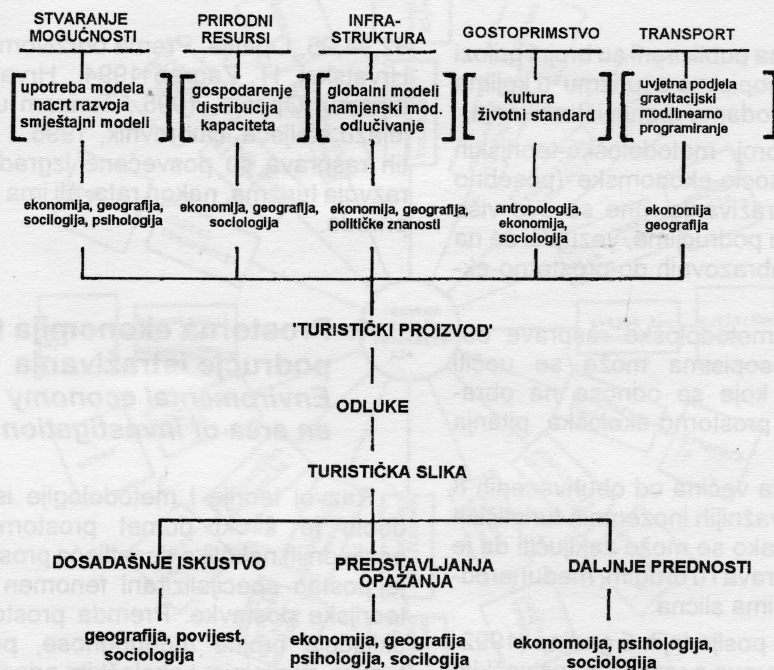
STVARANJE MOGUĆNOSTI

upotreba modela nacrt razvoja smještajni modeli

ekonomija, geografija, sociologija, psihologija

PRIRODNI RESURSI

gospodarenje distribucija kapaciteta

ekonomija, geografija, sociologija

INFRA-STRUKTURA

globalni modeli namjenski mod. odlučivanje

ekonomija, geografija, političke znanosti

GOSTOPRIMSTVO

kultura životni standard

antropologija, ekonomija, sociologija

TRANSPORT

uvjetna podjela gravitacijski mod.linearno programiranje

ekonomija geografija

'TURISTIČKI PROIZVOD'

ODLUKE

TURISTIČKA SLIKA

DOSADAŠNJE ISKUSTVO

geografija, povijest, sociologija

PREDSTAVLJANJA OPAŽANJA

ekonomija, geografija psihologija, sociologija

DALJNJE PREDNOSTI

ekonomija, psihologija, sociologija